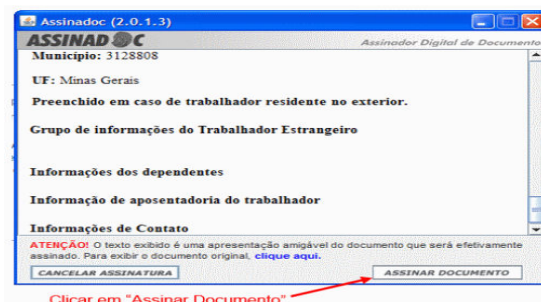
Assinadoc (2.0.1.3)

ASSINADOC

Assinador Digital de Documento

Município: 3128808

UF: Minas Gerais

Preenchido em caso de trabalhador residente no exterior.

Grupo de informações do Trabalhador Estrangeiro

Informações dos dependentes

Informação de aposentadoria do trabalhador

Informações de Contato

ATENÇÃO! O texto exibido é uma apresentação amigável do documento que será efetivamente assinado. Para exibir o documento original, clique aqui.

CANCELAR ASSINATURA

ASSINAR DOCUMENTO

Clicar em "Assinar Documento"